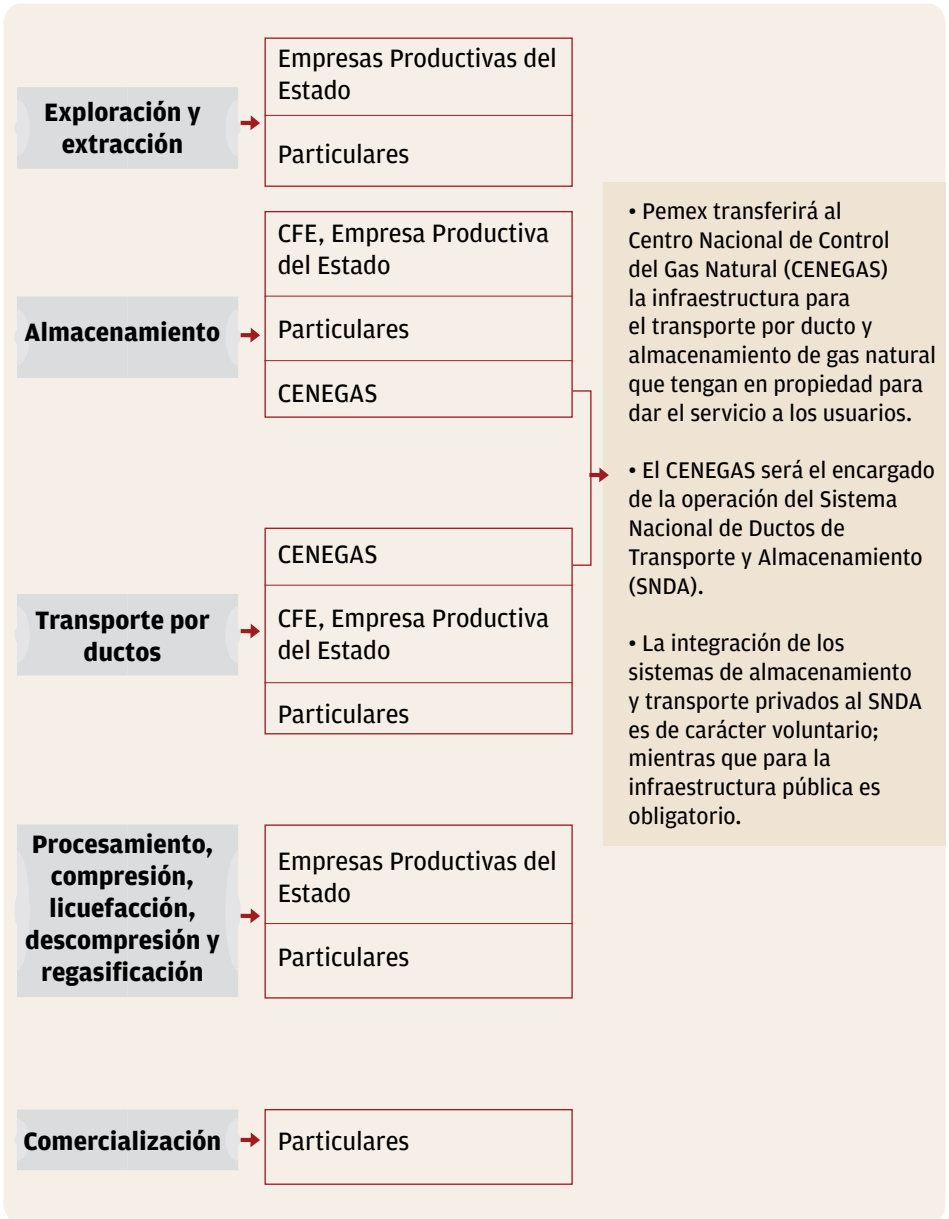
Exploración y extracción

Empresas Productivas del Estado

Particulares

Almacenamiento

CFE, Empresa Productiva del Estado

Particulares

CENEGAS

Transporte por ductos

CENEGAS

CFE, Empresa Productiva del Estado

Particulares

Procesamiento, compresión, licuefacción, descompresión y regasificación

Empresas Productivas del Estado

Particulares

Comercialización

Particulares

• Pemex transferirá al Centro Nacional de Control del Gas Natural (CENEGAS) la infraestructura para el transporte por ducto y almacenamiento de gas natural que tengan en propiedad para dar el servicio a los usuarios.

• El CENEGAS será el encargado de la operación del Sistema Nacional de Ductos de Transporte y Almacenamiento (SNDA).

• La integración de los sistemas de almacenamiento y transporte privados al SNDA es de carácter voluntario; mientras que para la infraestructura pública es obligatorio.